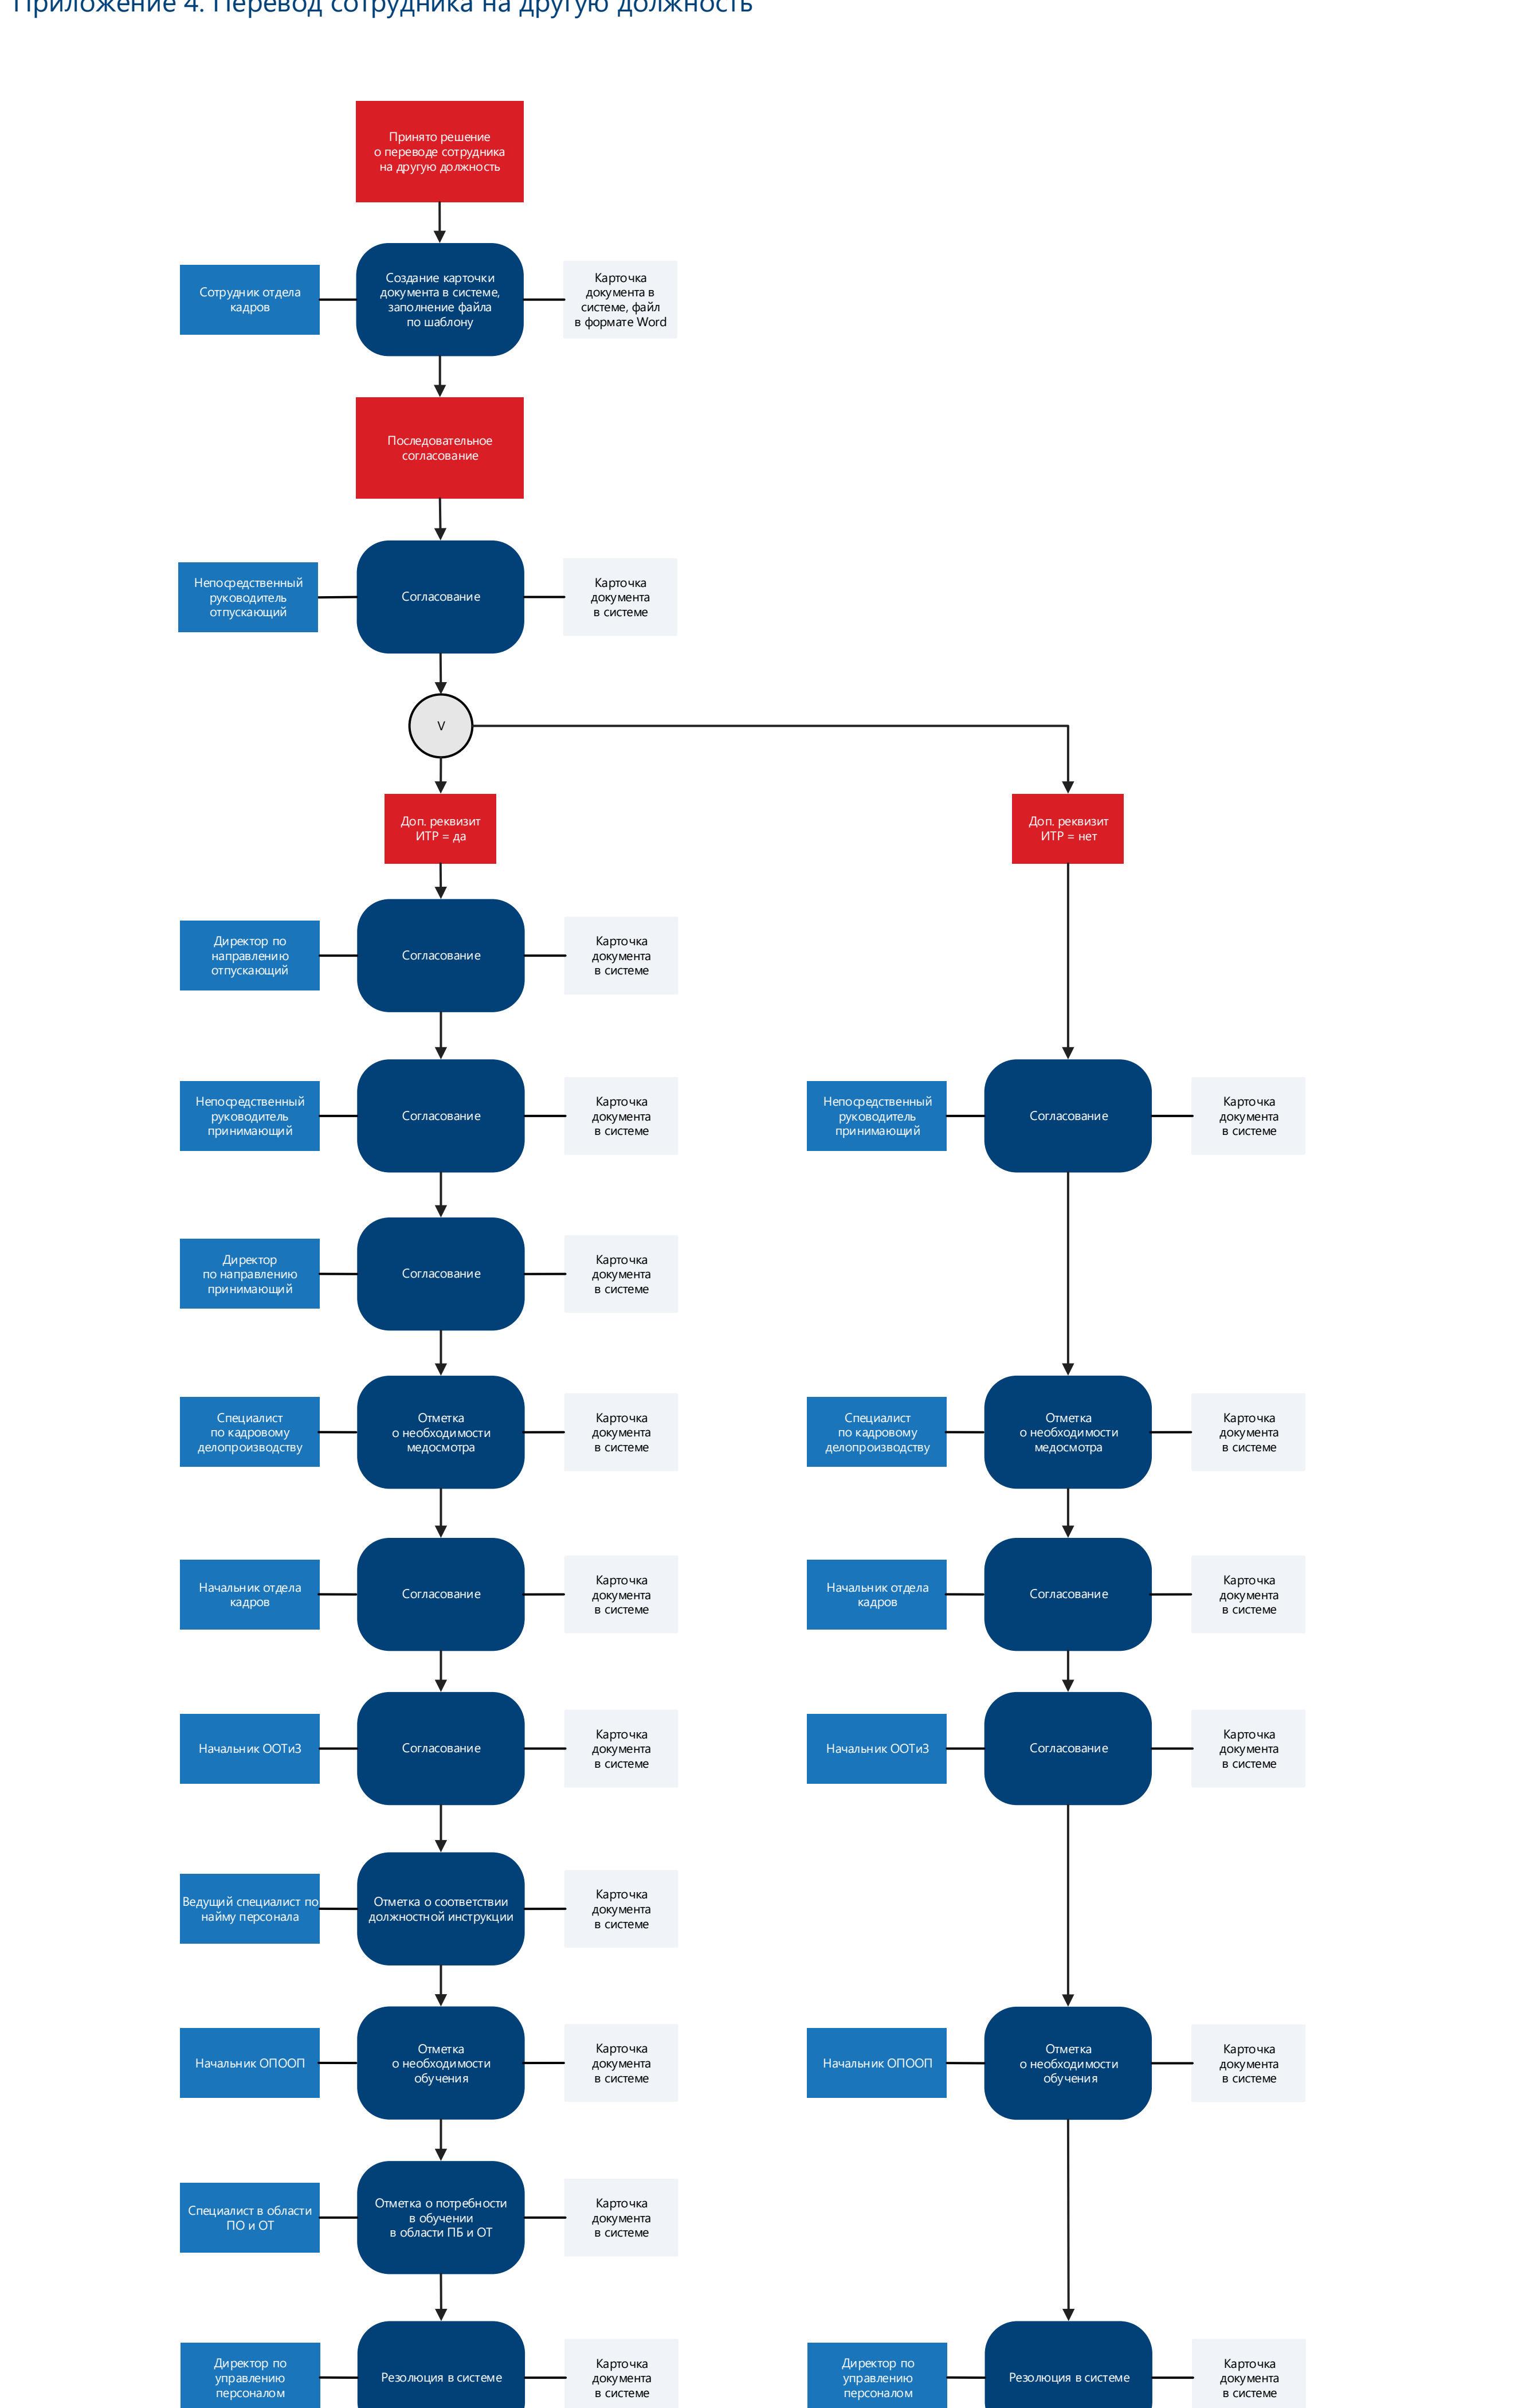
Приложение 4. Перевод сотрудника на другую должность

Принято решение о переводе сотрудника на другую должность

Сотрудник отдела кадров | Создание карточки документа в системе, заполнение файла по шаблону | Карточка документа в системе, файл в формате Word

Последовательное согласование

Непосредственный руководитель отпускающий | Согласование | Карточка документа в системе

V

Доп. реквизит ИТР = да

Директор по направлению отпускающий | Согласование | Карточка документа в системе

Непосредственный руководитель принимающий | Согласование | Карточка документа в системе

Директор по направлению принимающий | Согласование | Карточка документа в системе

Специалист по кадровому делопроизводству | Отметка о необходимости медосмотра | Карточка документа в системе

Начальник отдела кадров | Согласование | Карточка документа в системе

Начальник ООТиЗ | Согласование | Карточка документа в системе

Ведущий специалист по найму персонала | Отметка о соответствии должностной инструкции | Карточка документа в системе

Начальник ОПООП | Отметка о необходимости обучения | Карточка документа в системе

Специалист в области ПО и ОТ | Отметка о потребности в обучении в области ПБ и ОТ | Карточка документа в системе

Директор по управлению персоналом | Резолюция в системе | Карточка документа в системе

Доп. реквизит ИТР = нет

Непосредственный руководитель принимающий | Согласование | Карточка документа в системе

Специалист по кадровому делопроизводству | Отметка о необходимости медосмотра | Карточка документа в системе

Начальник отдела кадров | Согласование | Карточка документа в системе

Начальник ООТиЗ | Согласование | Карточка документа в системе

Начальник ОПООП | Отметка о необходимости обучения | Карточка документа в системе

Директор по управлению персоналом | Резолюция в системе | Карточка документа в системе